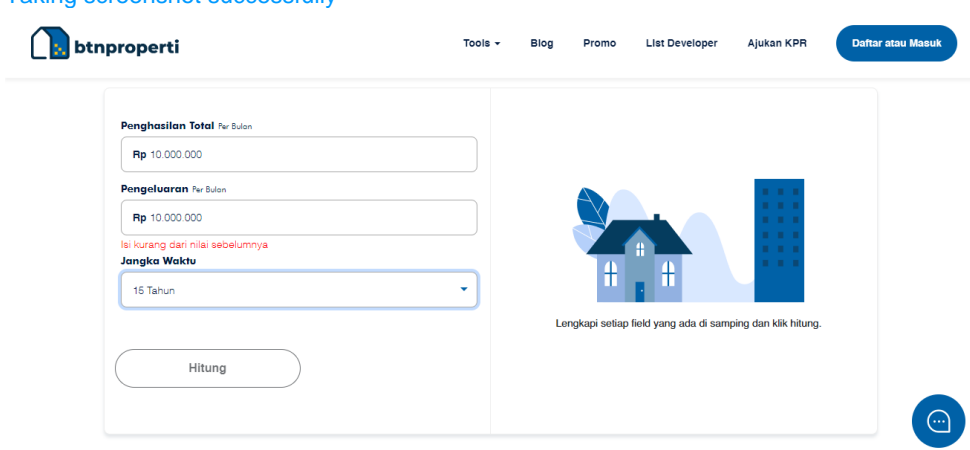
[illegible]

btnproperti

Tools ▾ Blog Promo List Developer Ajukan KPR Daftar atau Masuk

Penghasilan Total Per Bulan

Rp 10.000.000

Pengeluaran Per Bulan

Rp 10.000.000

Isi kurang dari nilai sebelumnya

Jangka Waktu

15 Tahun

Hitung

Lengkapi setiap field yang ada di samping dan klik hitung.